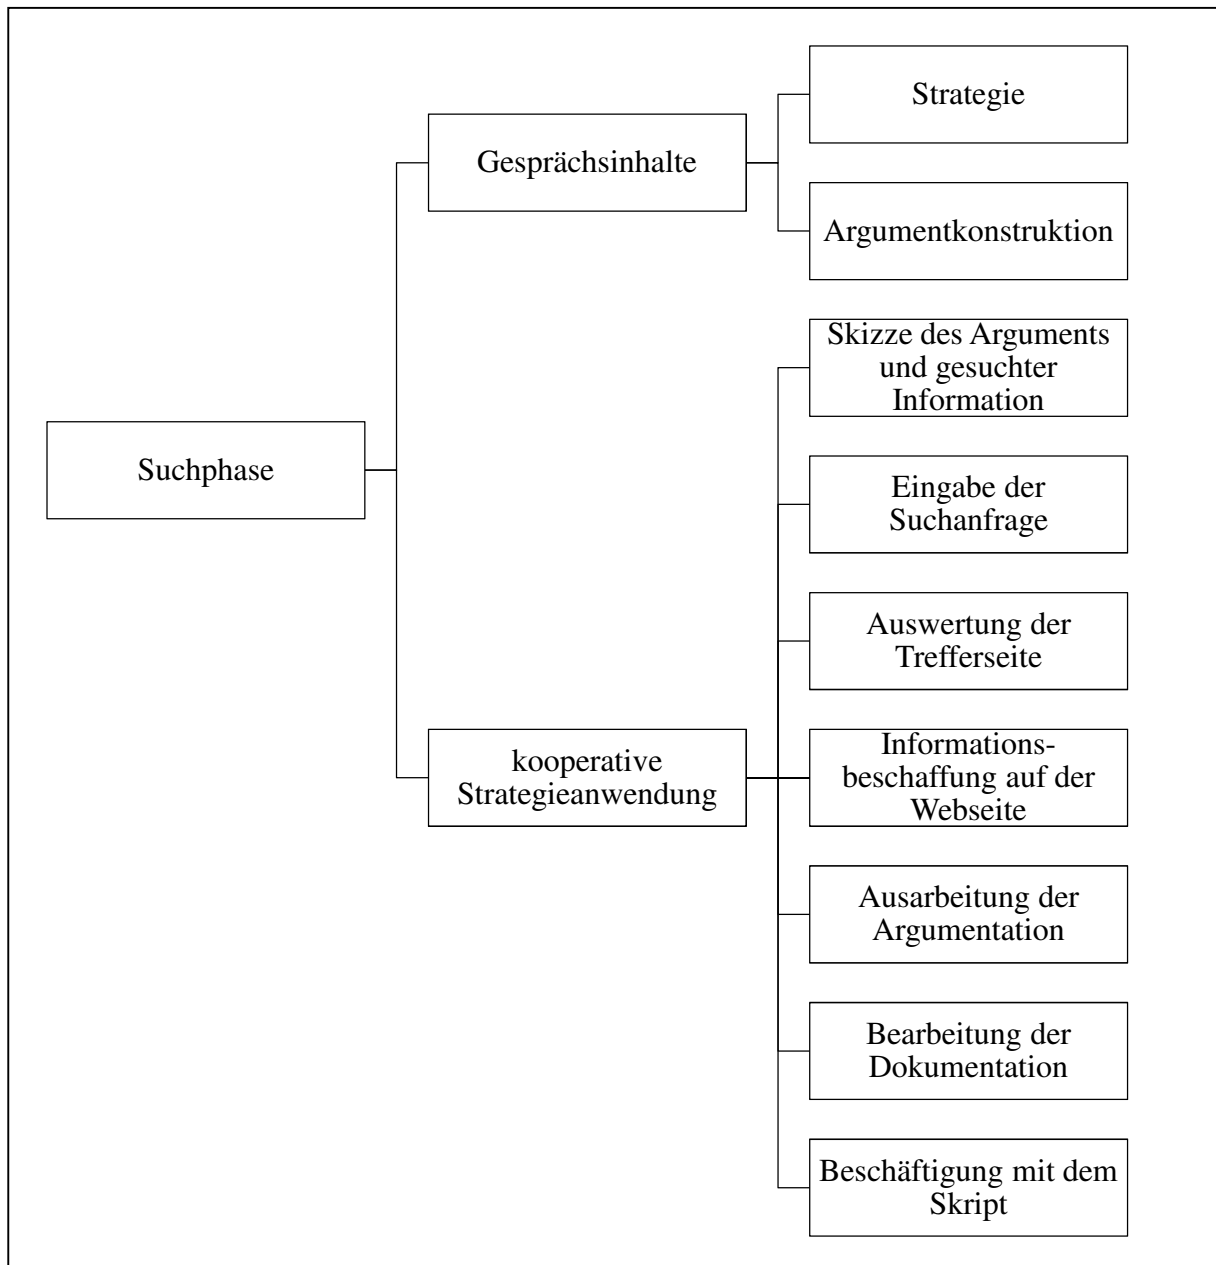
Suchphase

Gesprächsinhalte

Strategie

Argumentkonstruktion

kooperative Strategieanwendung

Skizze des Arguments und gesuchter Information

Eingabe der Suchanfrage

Auswertung der Trefferseite

Informationsbeschaffung auf der Webseite

Ausarbeitung der Argumentation

Bearbeitung der Dokumentation

Beschäftigung mit dem Skript